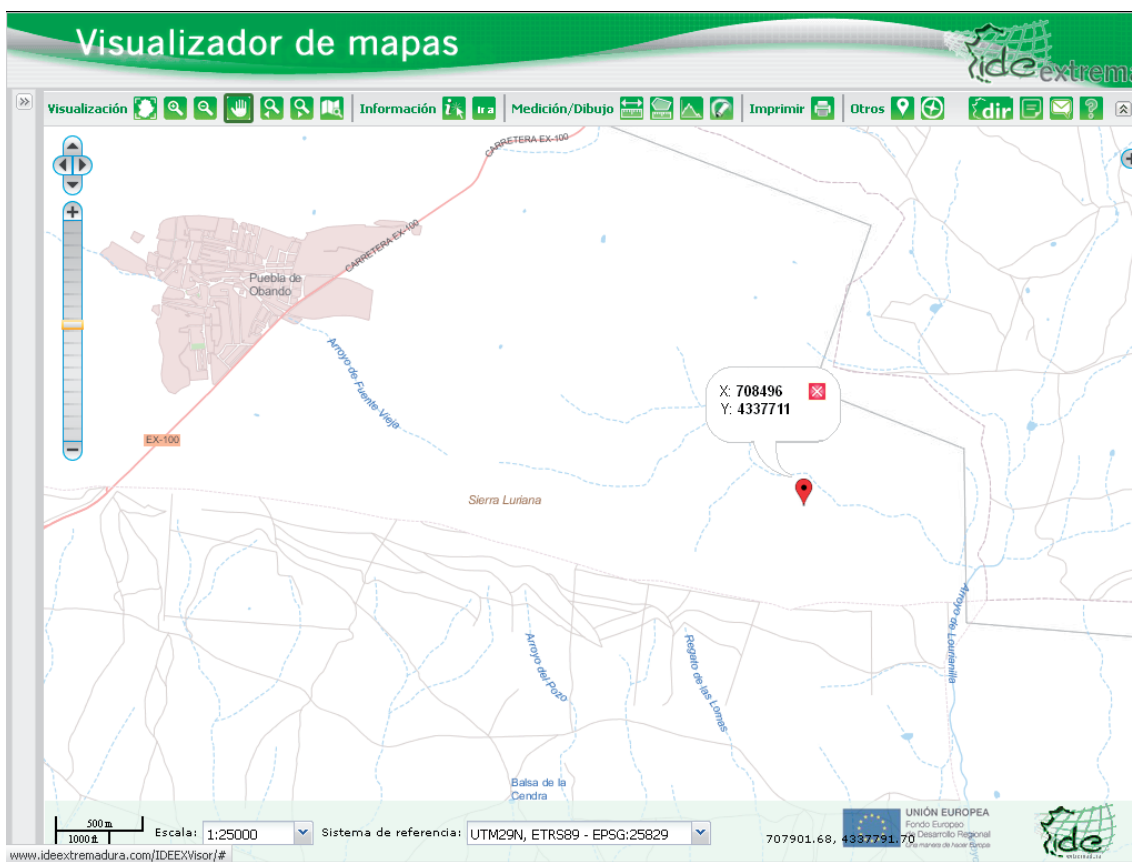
Visualizador de mapas

ide extrema

Visualización

Información

Ir a

Medición/Dibujo

Imprimir

Otros

dir

CARRETERA EX-100

CARRETERA EX-100

Puebla de Obando

Arroyo de Fuente Vieja

EX-100

X: 708496
Y: 4337711

Sierra Luriana

Arroyo de Lourianilla

Arroyo del Pozo

Regato de las Lomas

Balsa de la Cendra

500 m
1000 ft

Escala: 1:25000

Sistema de referencia: UTM29N, ETRS89 - EPSG:25829

707901.68, 4337791.70

UNIÓN EUROPEA
Fondo Europeo de Desarrollo Regional
Una manera de hacer Europa

ide

www.ideextremadura.com/IDEEXVisor/#